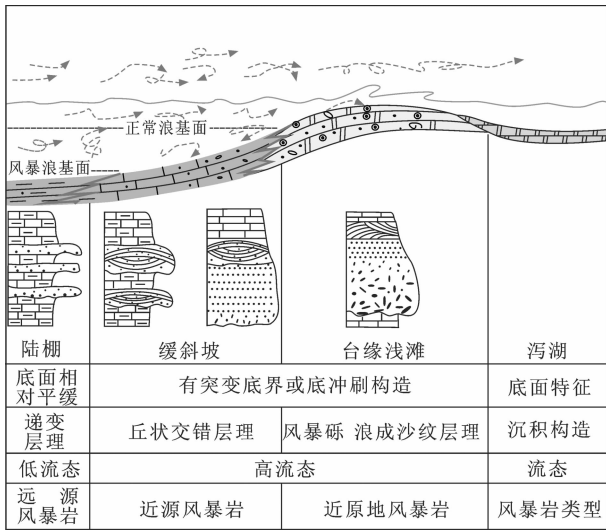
正常浪基面

风暴浪基面

| 陆棚 | 缓斜坡 | 台缘浅滩 | 泻湖 |
|---|---|---|---|
| 底面相对平缓 | 有突变底界或底冲刷构造 | | 底面特征 |
| 递变层理 | 丘状交错层理 | 风暴砾 浪成沙纹层理 | 沉积构造 |
| 低流态 | 高流态 | | 流态 |
| 远源风暴岩 | 近源风暴岩 | 近原地风暴岩 | 风暴岩类型 |